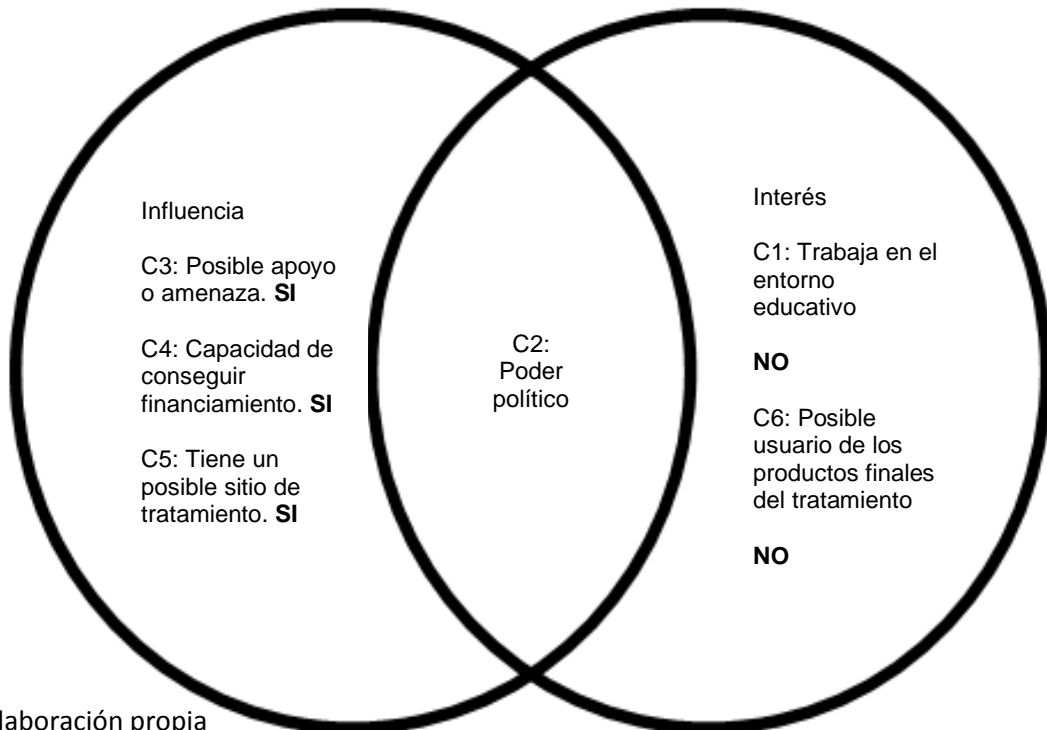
Influencia

C3: Posible apoyo o amenaza. **SI**

C4: Capacidad de conseguir financiamiento. **SI**

C5: Tiene un posible sitio de tratamiento. **SI**

C2: Poder político

Interés

C1: Trabaja en el entorno educativo

**NO**

C6: Posible usuario de los productos finales del tratamiento

**NO**

laboración propia